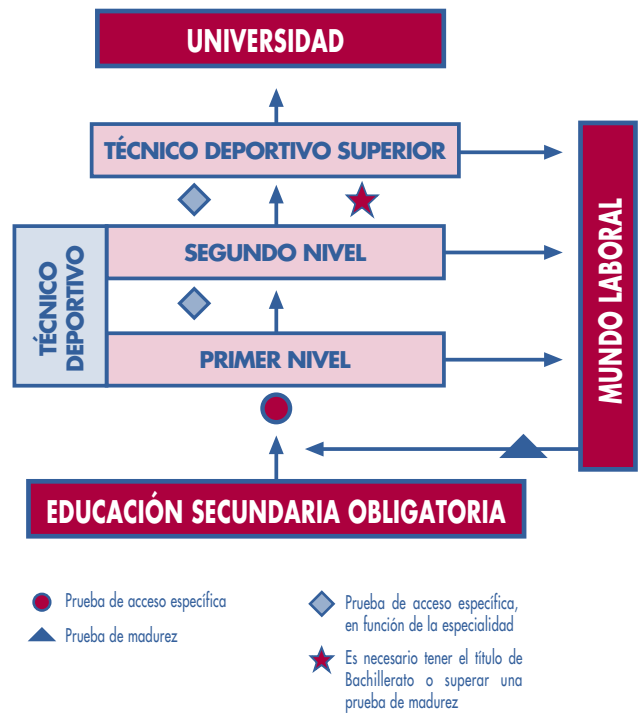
UNIVERSIDAD

TÉCNICO DEPORTIVO SUPERIOR

TÉCNICO DEPORTIVO

SEGUNDO NIVEL

PRIMER NIVEL

MUNDO LABORAL

EDUCACIÓN SECUNDARIA OBLIGATORIA

Prueba de acceso específica

Prueba de madurez

Prueba de acceso específica, en función de la especialidad

Es necesario tener el título de Bachillerato o superar una prueba de madurez